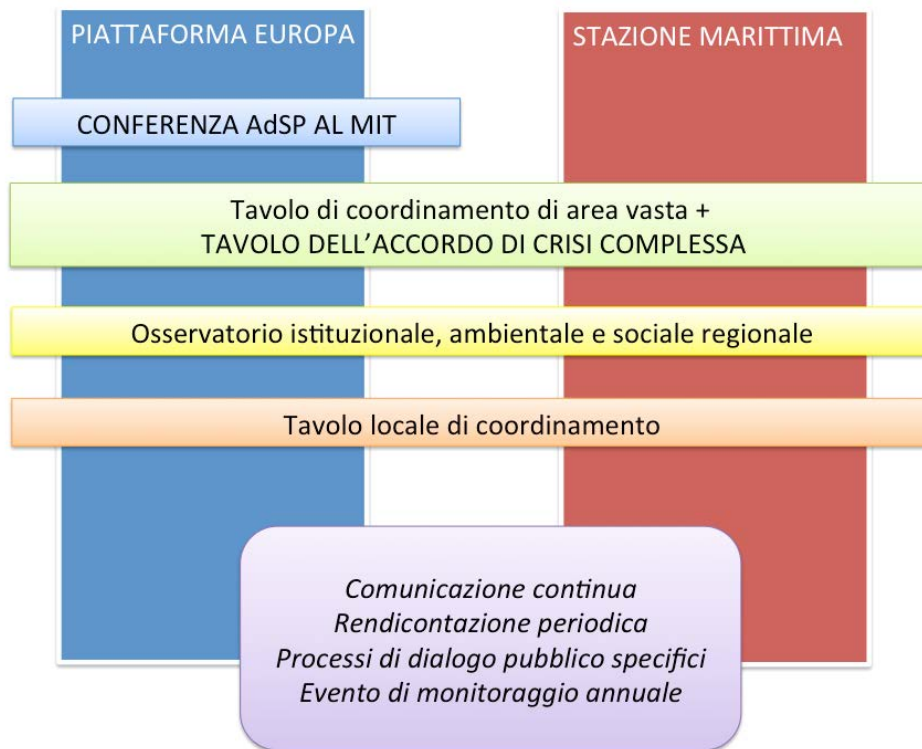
PIATTAFORMA EUROPA

STAZIONE MARITTIMA

CONFERENZA AdSP AL MIT

Tavolo di coordinamento di area vasta +
TAVOLO DELL'ACCORDO DI CRISI COMPLESSA

Osservatorio istituzionale, ambientale e sociale regionale

Tavolo locale di coordinamento

Comunicazione continua
Rendicontazione periodica
Processi di dialogo pubblico specifici
Evento di monitoraggio annuale